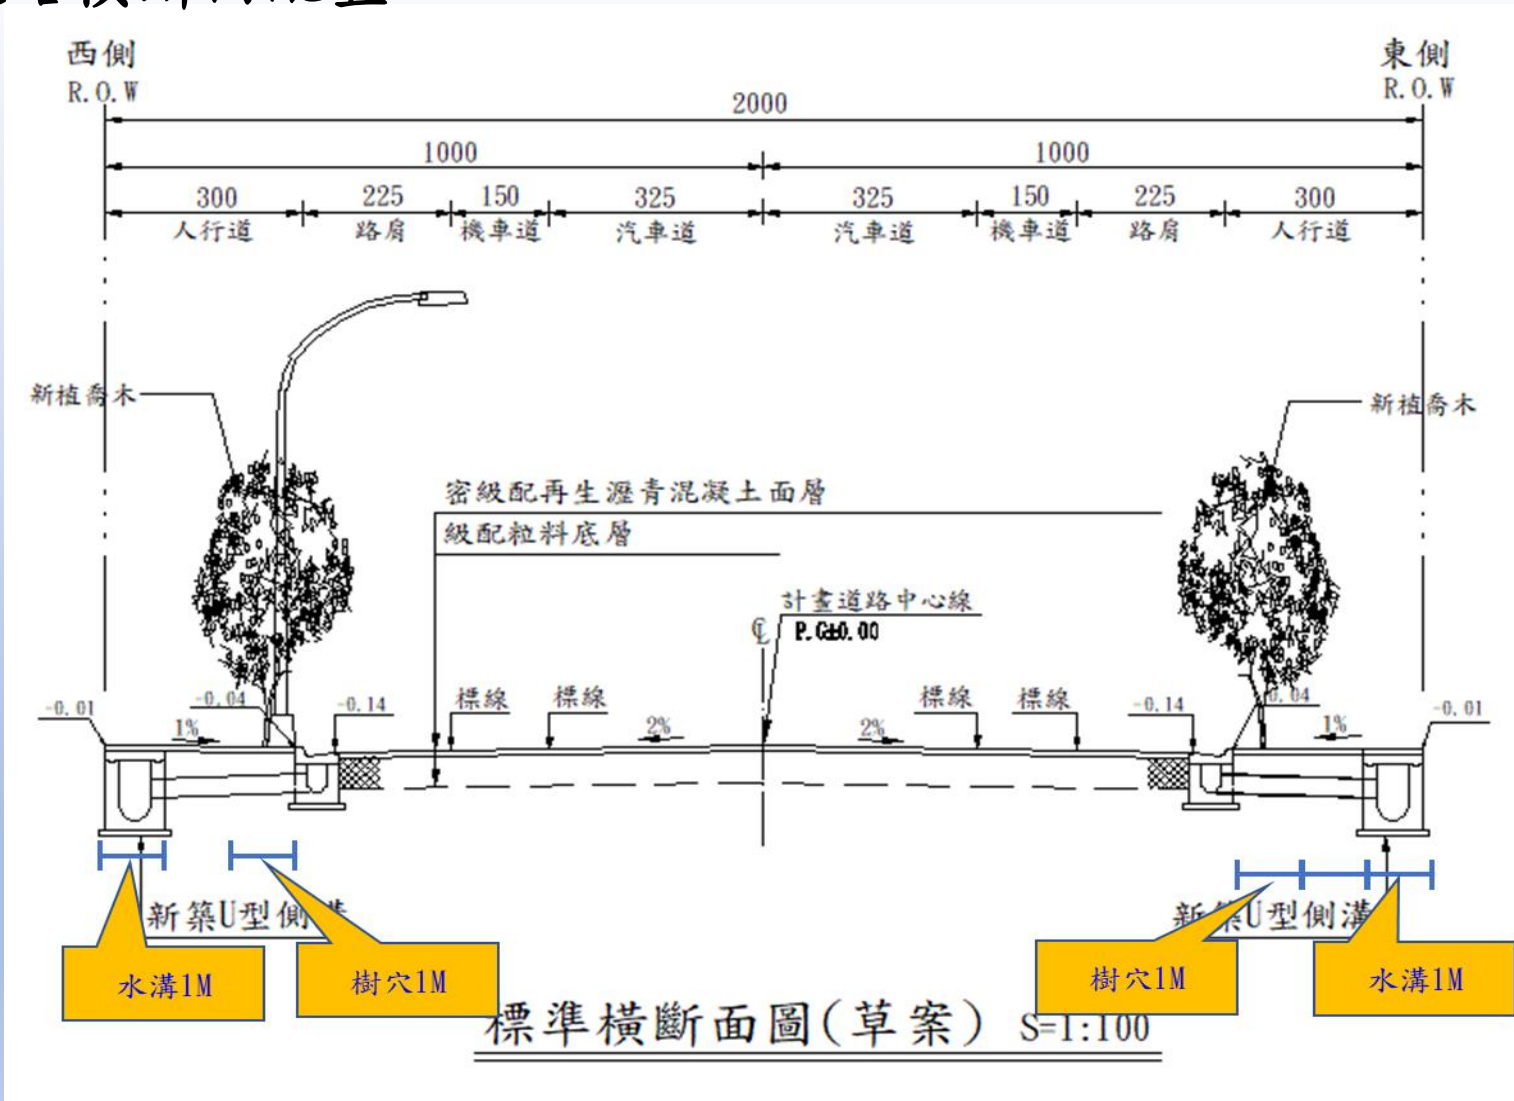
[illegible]

西側
R.O.W

東側
R.O.W

2000

1000

1000

300
人行道

225
路肩

150
機車道

325
汽車道

325
汽車道

150
機車道

225
路肩

300
人行道

新植喬木

新植喬木

密級配再生瀝青混凝土面層

級配粒料底層

計畫道路中心線

℄

P.G±0.00

-0.01

-0.04

1%

-0.14

標線

標線

2%

2%

標線

標線

-0.14

-0.04

1%

-0.01

新築U型側溝

新築U型側溝

水溝1M

樹穴1M

樹穴1M

水溝1M

標準橫斷面圖(草案) S=1:100